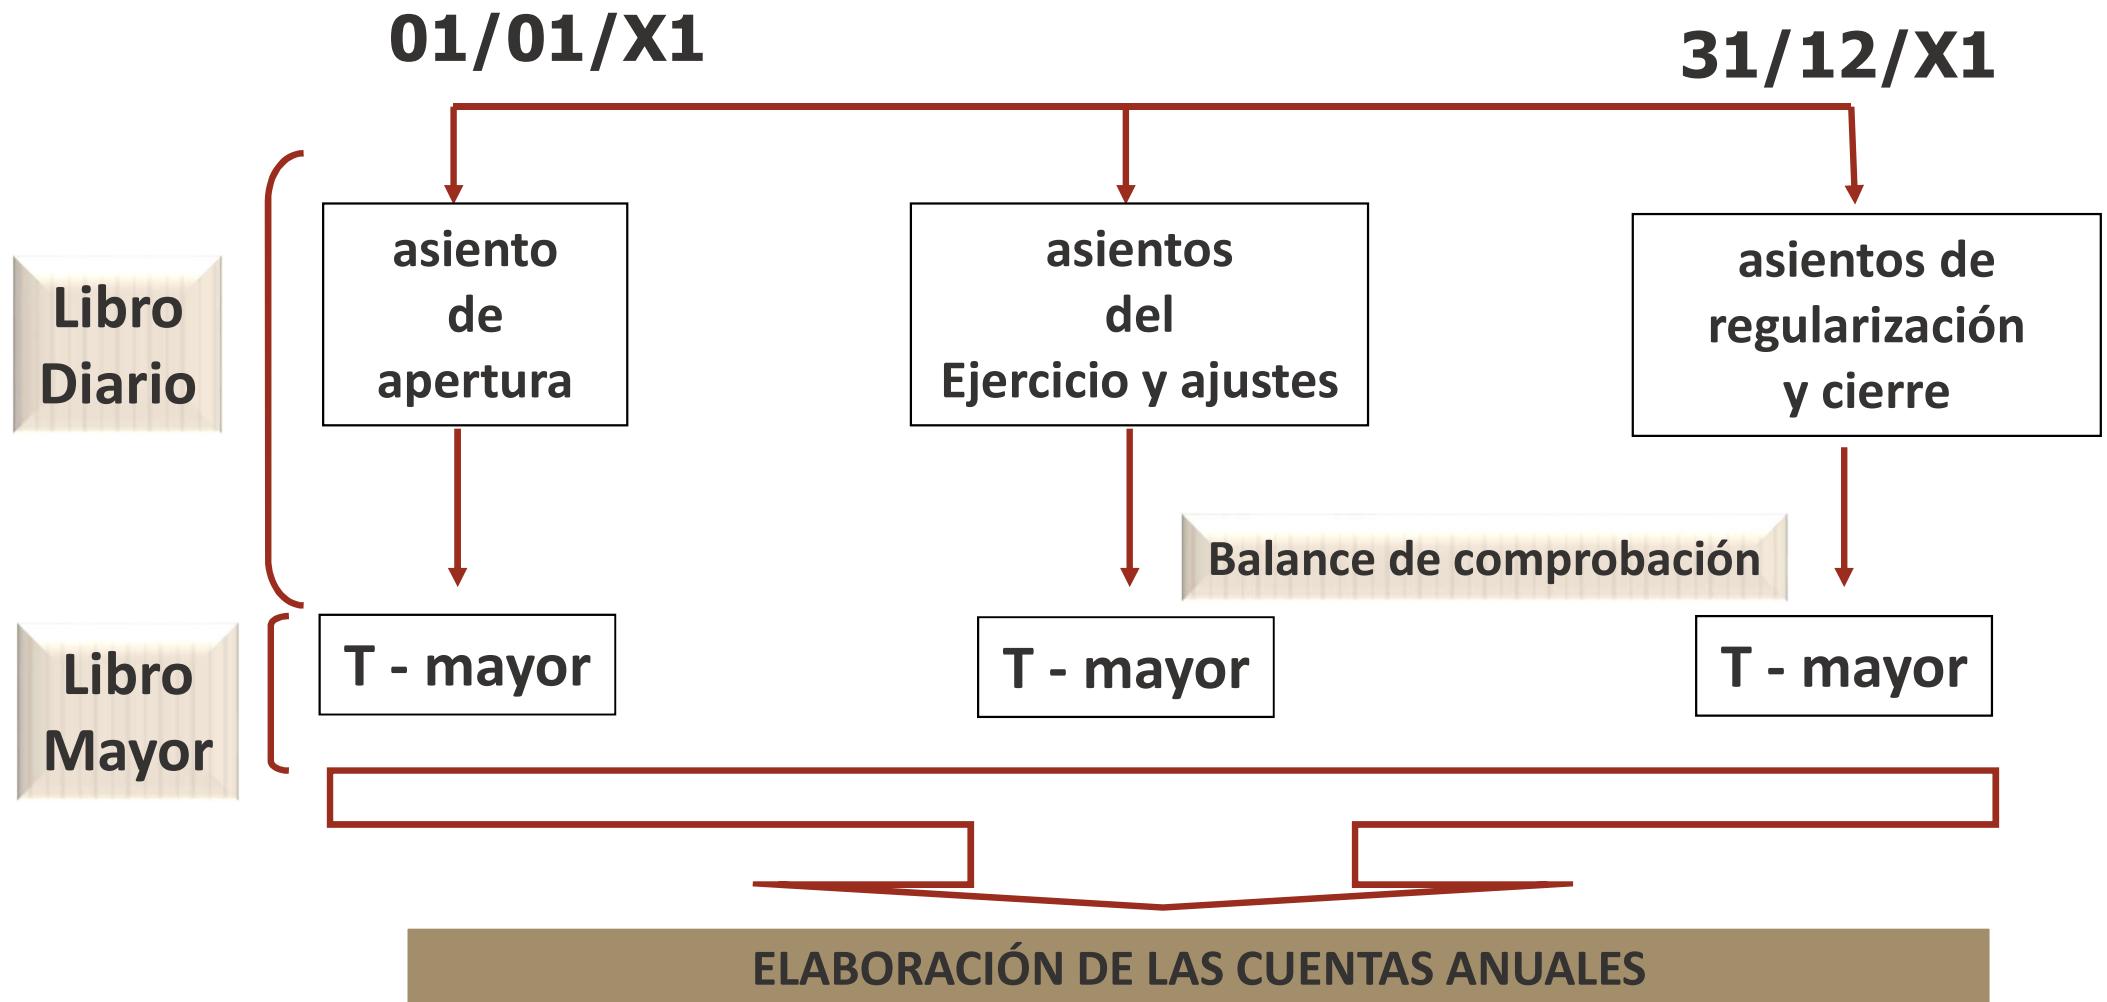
01/01/X1

31/12/X1

Libro Diario

asiento de apertura

asientos del Ejercicio y ajustes

asientos de regularización y cierre

Balance de comprobación

Libro Mayor

T - mayor

T - mayor

T - mayor

ELABORACIÓN DE LAS CUENTAS ANUALES